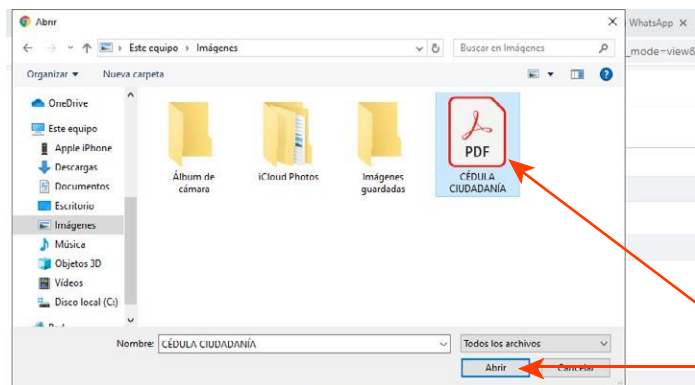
Abrir

Este equipo › Imágenes

Buscar en Imágenes

Organizar ▾
Nueva carpeta

OneDrive
Este equipo
Apple iPhone
Descargas
Documentos
Escritorio
Imágenes
Música
Objetos 3D
Vídeos
Disco local (C:)

Álbum de cámara
iCloud Photos
Imágenes guardadas
PDF
CÉDULA CIUDADANÍA

Nombre: CÉDULA CIUDADANÍA
Todos los archivos
Abrir
Cancelar

WhatsApp
_mode=view8